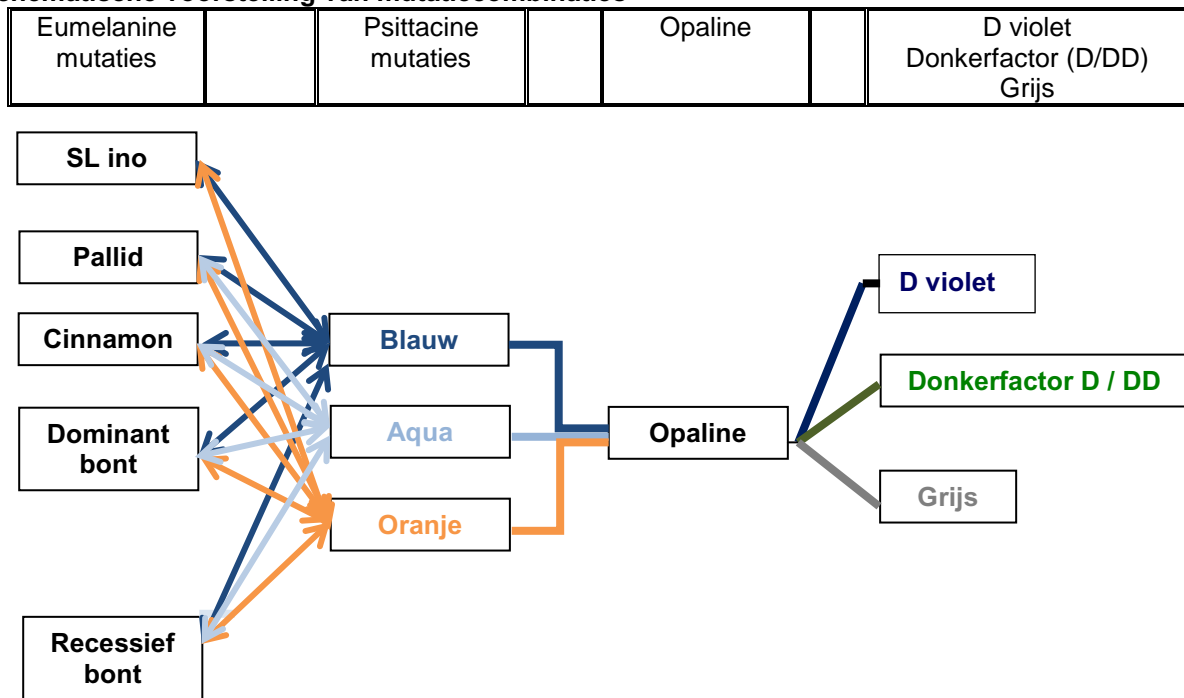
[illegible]

| Eumelanine mutaties | | Psittacine mutaties | | Opaline | | D violet Donkerfactor (D/DD) Grijs |
|---|---|---|---|---|---|---|

SL ino

Pallid

Cinnamon

Dominant bont

Recessief bont

Blauw

Aqua

Oranje

Opaline

D violet

Donkerfactor D / DD

Grijs